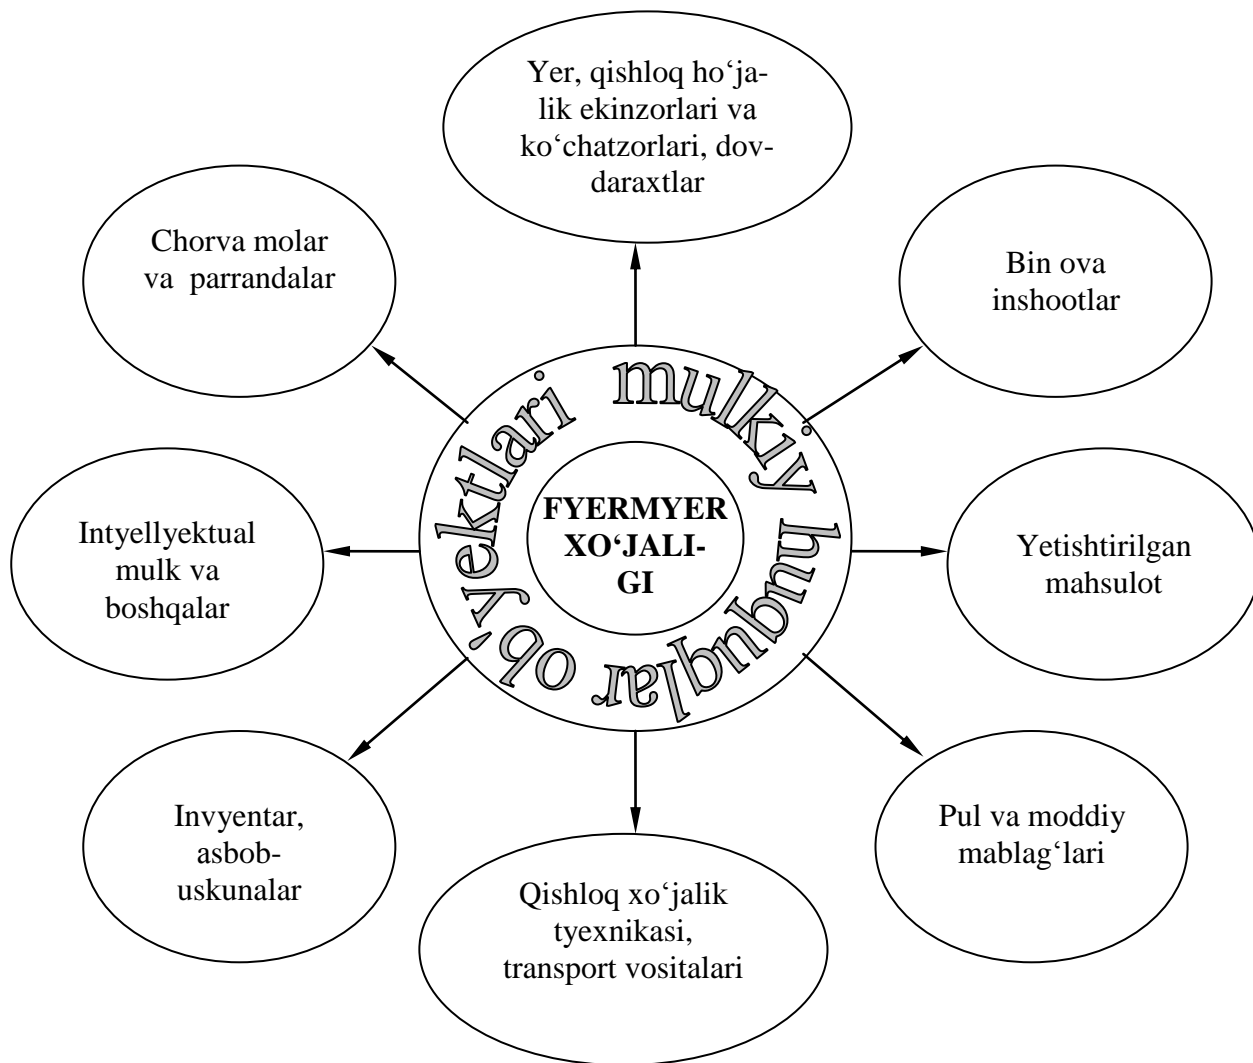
Yer, qishloq ho‘jalik ekinzorlari va ko‘chatzorlari, dov-daraxtlar

Chorva molar va parrandalar

Bin ova inshootlar

mulkiy huquqlar ob'yektlari

FYERMYER XO‘JALIGI

Intyellyektual mulk va boshqalar

Yetishtirilgan mahsulot

Invyentar, asbob-uskunalar

Qishloq xo‘jalik tyexnikasi, transport vositalari

Pul va moddiy mablag‘lari